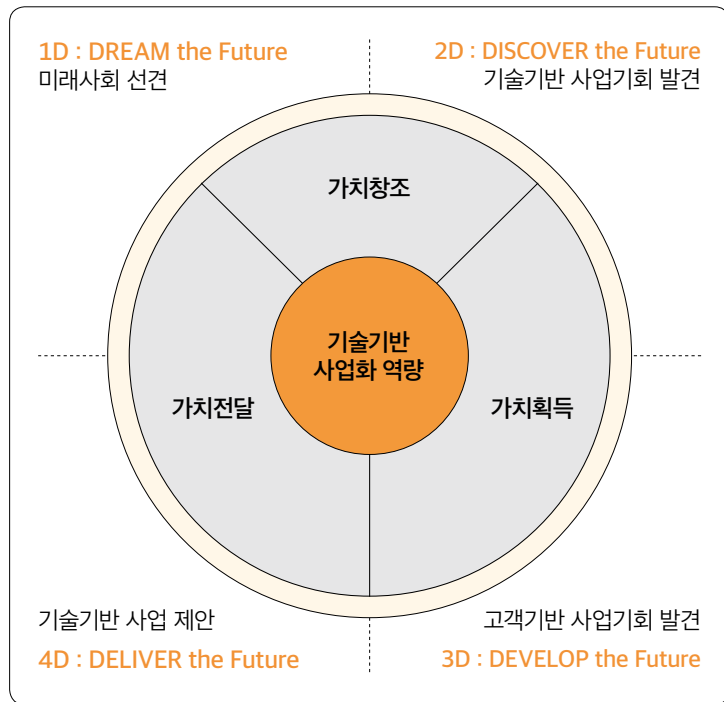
1D : DREAM the Future
미래사회 선견

2D : DISCOVER the Future
기술기반 사업기회 발견

가치창조

기술기반
사업화 역량

가치전달

가치획득

기술기반 사업 제안
4D : DELIVER the Future

고객기반 사업기회 발견
3D : DEVELOP the Future